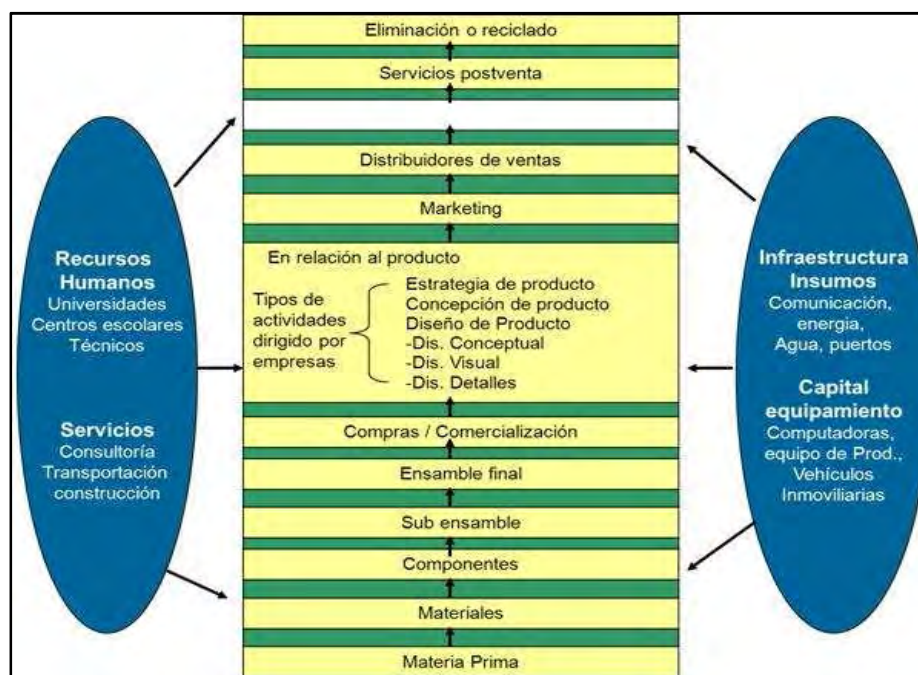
Eliminación o reciclado

Servicios postventa

Distribuidores de ventas

Marketing

En relación al producto

Tipos de actividades dirigido por empresas

Estrategia de producto
Concepción de producto
Diseño de Producto
-Dis. Conceptual
-Dis. Visual
-Dis. Detalles

Compras / Comercialización

Ensamble final

Sub ensamble

Componentes

Materiales

Materia Prima

Recursos Humanos
Universidades
Centros escolares
Técnicos

Servicios
Consultoría
Transportación
construcción

Infraestructura
Insumos
Comunicación,
energía,
Agua, puertos

Capital equipamiento
Computadoras,
equipo de Prod.,
Vehículos
Inmoviliarias